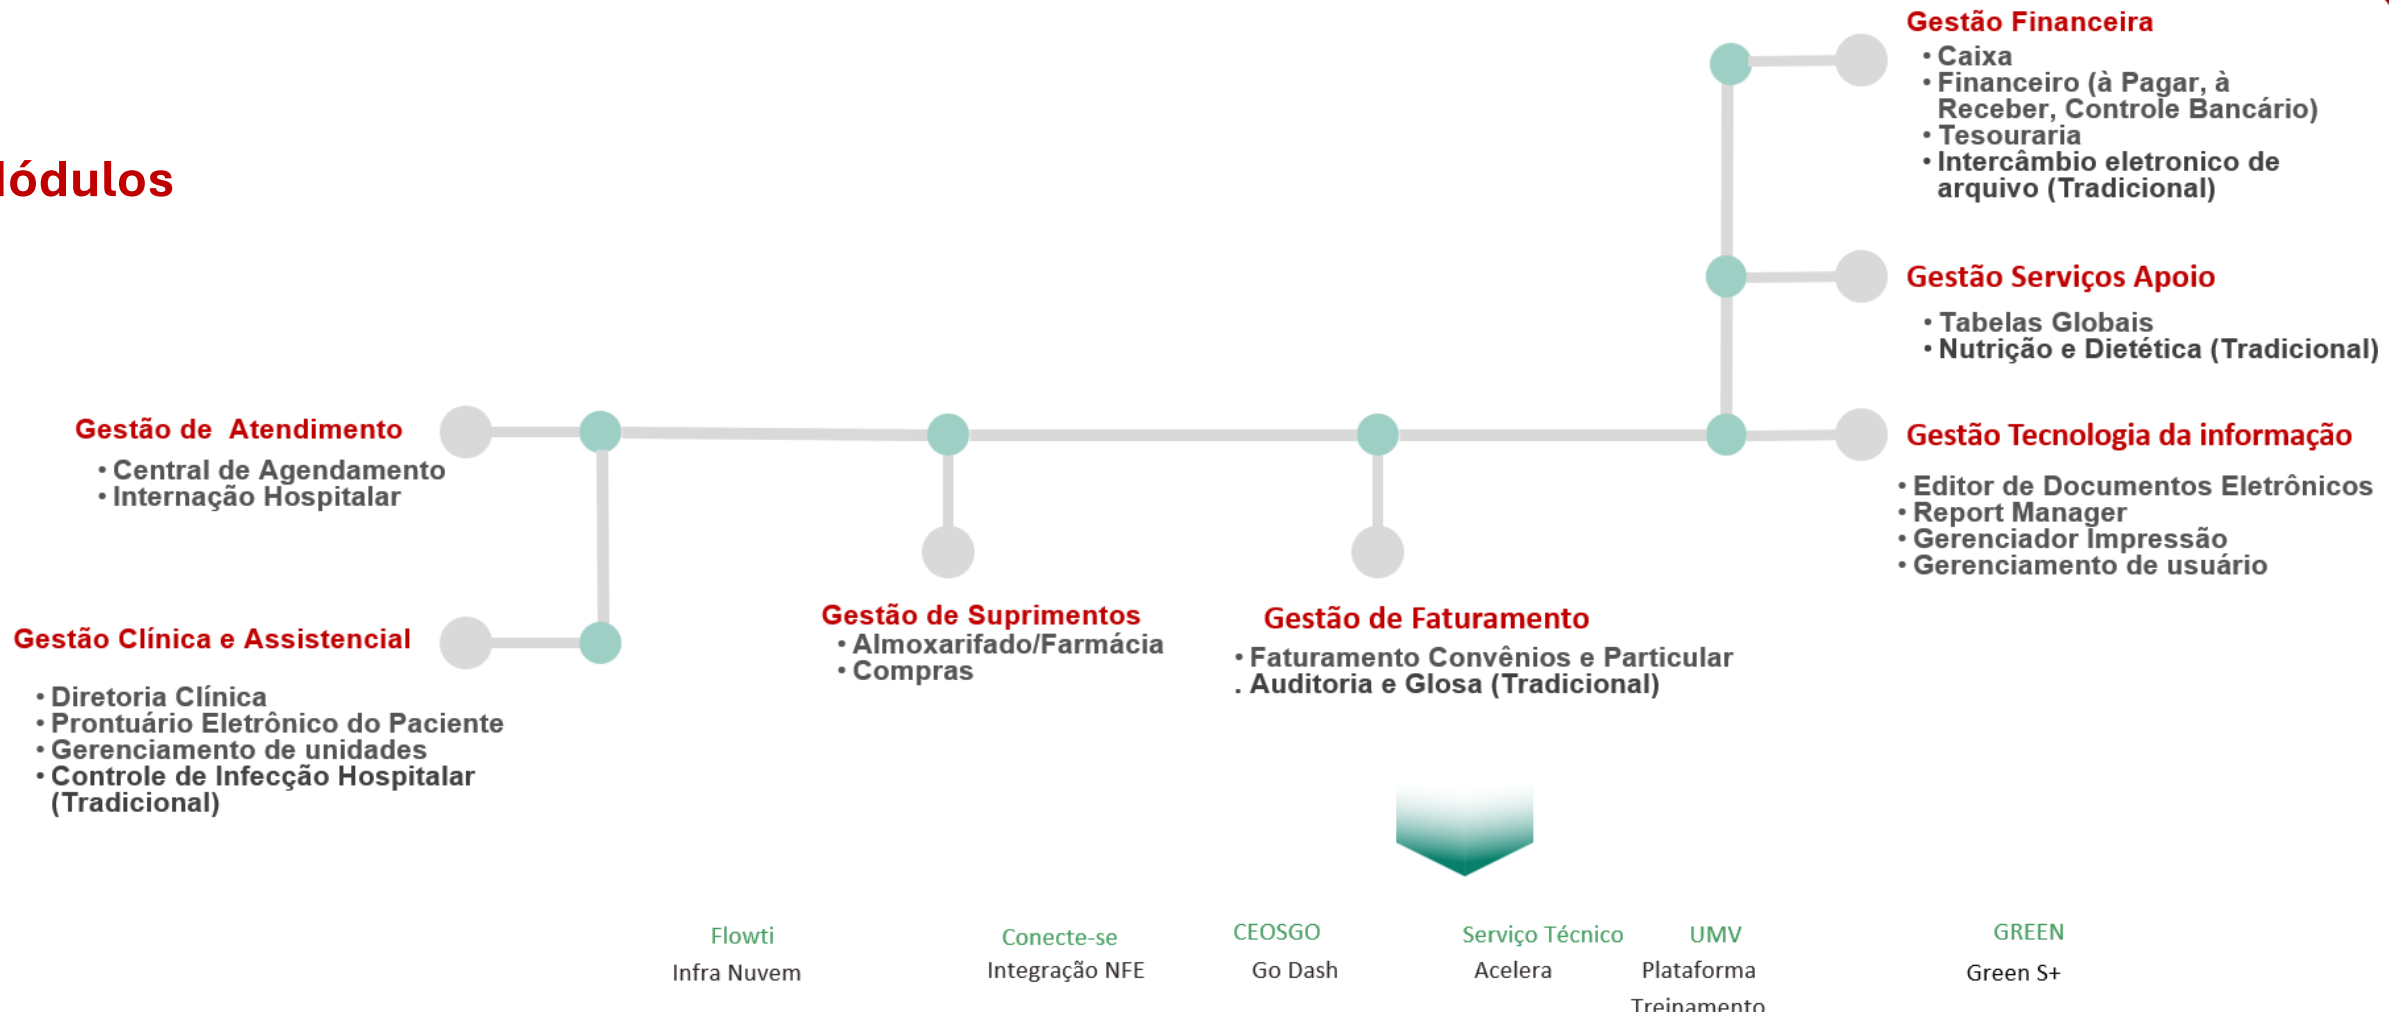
lódulos

Gestão Financeira
• Caixa
• Financeiro (à Pagar, à Receber, Controle Bancário)
• Tesouraria
• Intercâmbio eletronico de arquivo (Tradicional)

Gestão Serviços Apoio
• Tabelas Globais
• Nutrição e Dietética (Tradicional)

Gestão de Atendimento
• Central de Agendamento
• Internação Hospitalar

Gestão Tecnologia da informação
• Editor de Documentos Eletrônicos
• Report Manager
• Gerenciador Impressão
• Gerenciamento de usuário

Gestão Clínica e Assistencial
• Diretoria Clínica
• Prontuário Eletrônico do Paciente
• Gerenciamento de unidades
• Controle de Infecção Hospitalar (Tradicional)

Gestão de Suprimentos
• Almoxarifado/Farmácia
• Compras

Gestão de Faturamento
• Faturamento Convênios e Particular
. Auditoria e Glosa (Tradicional)

Flowti
Infra Nuvem

Conecte-se
Integração NFE

CEOSGO
Go Dash

Serviço Técnico
Acelera

UMV
Plataforma Treinamento

GREEN
Green S+